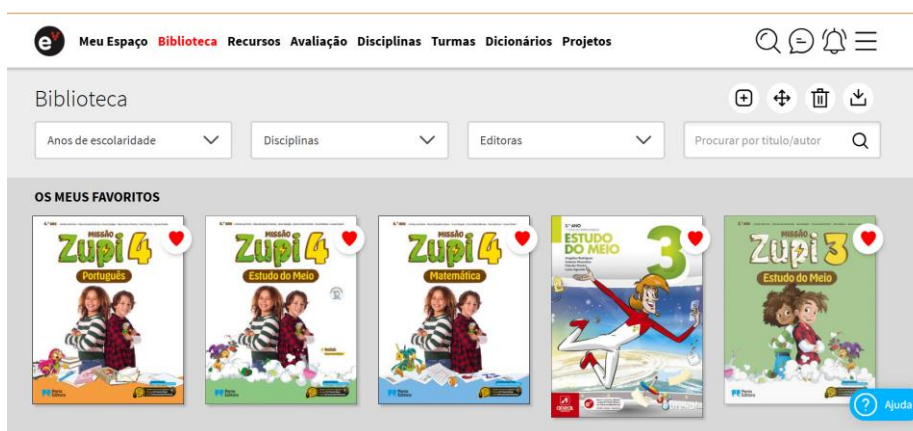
Meu Espaço Biblioteca Recursos Avaliação Disciplinas Turmas Dicionários Projetos

Biblioteca

Anos de escolaridade

Disciplinas

Editoras

Procurar por título/autor

OS MEUS FAVORITOS

Missão Zupi 4 Português

Missão Zupi 4 Estudo do Meio

Missão Zupi 4 Matemática

Estudo do Meio 3

Missão Zupi 3 Estudo do Meio

Ajuda